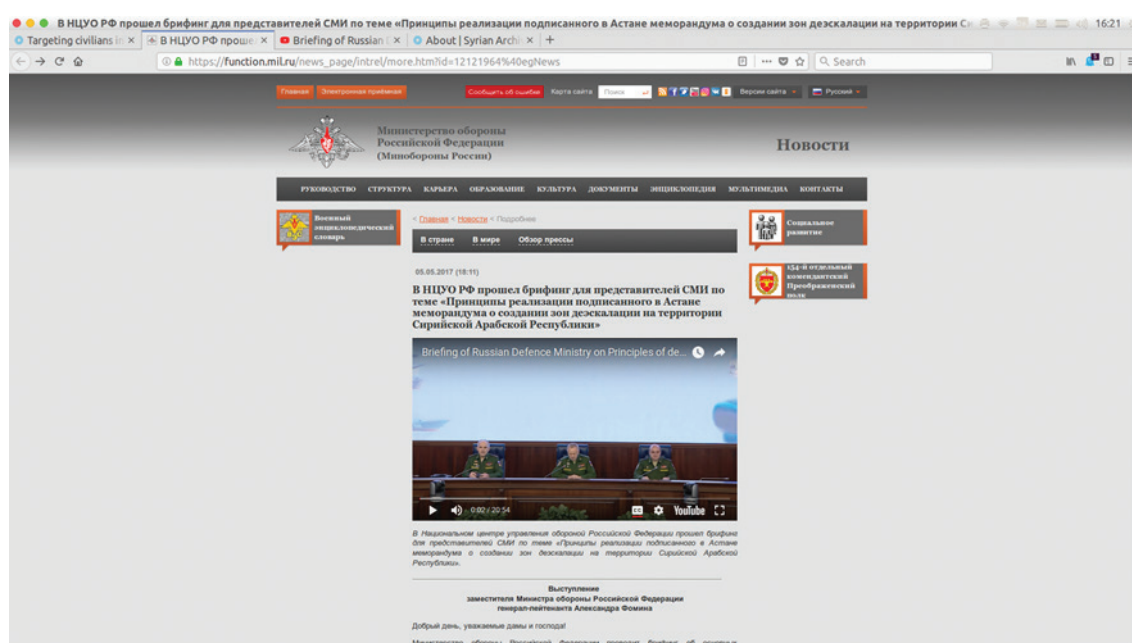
В НЦУО РФ прошел брифинг для представителей СМИ по теме «Принципы реализации подписанного в Астане меморандума о создании зон деэскалации на территории С 16:21

Targeting civilians in × | В НЦУО РФ проше × | Briefing of Russian × | About | Syrian Arch × | +

https://function.mil.ru/news_page/intrel/more.htm?id=12121964%40egNews

Search

Главная | Электронная приёмная | Сообщить об ошибке | Карта сайта | Поиск | Версии сайта | Русский

Министерство обороны Российской Федерации (Минобороны России)

Новости

РУКОВОДСТВО | СТРУКТУРА | КАРЬЕРА | ОБРАЗОВАНИЕ | КУЛЬТУРА | ДОКУМЕНТЫ | ЭНЦИКЛОПЕДИЯ | МУЛЬТИМЕДИА | КОНТАКТЫ

Военный энциклопедический словарь

< Главная < Новости < Подробнее

В стране | В мире | Обзор прессы

Социальное развитие

154-й отдельный комендантский Преображенский полк

05.05.2017 (18:11)

В НЦУО РФ прошел брифинг для представителей СМИ по теме «Принципы реализации подписанного в Астане меморандума о создании зон деэскалации на территории Сирийской Арабской Республики»

Briefing of Russian Defence Ministry on Principles of de...

0:02 / 20:54 YouTube

В Национальном центре управления обороной Российской Федерации прошел брифинг для представителей СМИ по теме «Принципы реализации подписанного в Астане меморандума о создании зон деэскалации на территории Сирийской Арабской Республики».

Выступление
заместителя Министра обороны Российской Федерации
генерал-лейтенанта Александра Фомина

Добрый день, уважаемые дамы и господа!

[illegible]